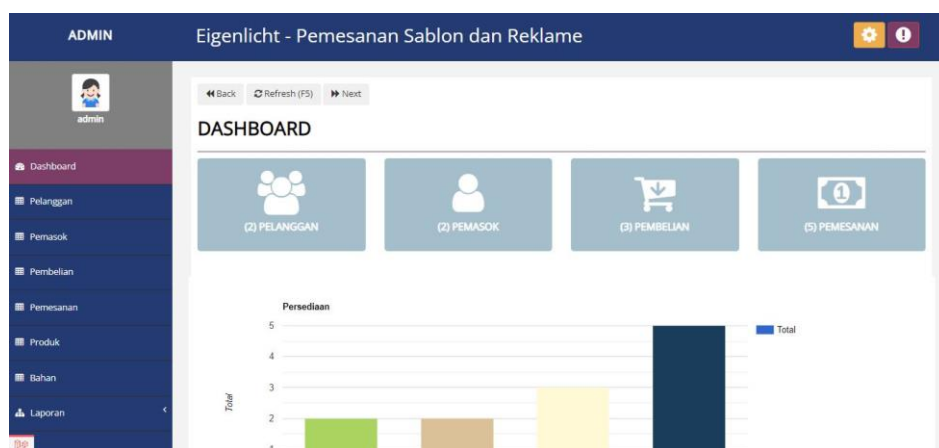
ADMIN

Eigenlicht - Pemesanan Sablon dan Reklame

admin

Dashboard
Pelanggan
Pemasok
Pembelian
Pemesanan
Produk
Bahan
Laporan

Back Refresh (F5) Next

DASHBOARD

(2) PELANGGAN
(2) PEMASOK
(3) PEMBELIAN
(5) PEMESANAN

Persediaan

Total

5
4
3
2
1

Total